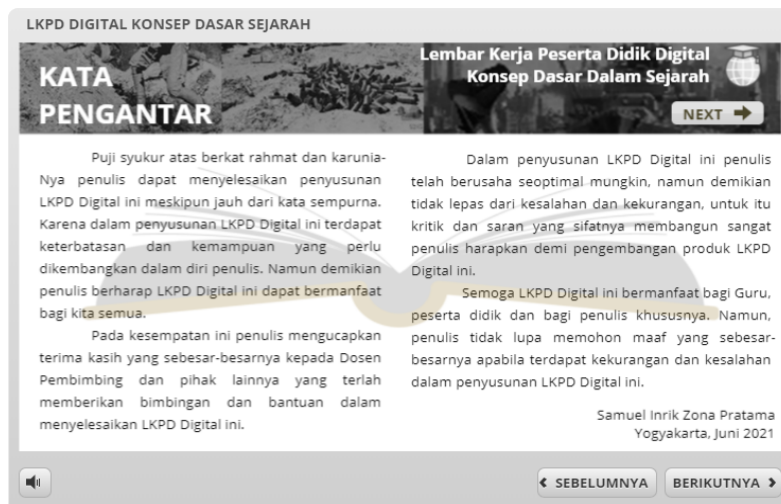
LKPD DIGITAL KONSEP DASAR SEJARAH

KATA PENGANTAR

Lembar Kerja Peserta Didik Digital
Konsep Dasar Dalam Sejarah

NEXT

Puji syukur atas berkat rahmat dan karunia-Nya penulis dapat menyelesaikan penyusunan LKPD Digital ini meskipun jauh dari kata sempurna. Karena dalam penyusunan LKPD Digital ini terdapat keterbatasan dan kemampuan yang perlu dikembangkan dalam diri penulis. Namun demikian penulis berharap LKPD Digital ini dapat bermanfaat bagi kita semua.

Pada kesempatan ini penulis mengucapkan terima kasih yang sebesar-besarnya kepada Dosen Pembimbing dan pihak lainnya yang terlah memberikan bimbingan dan bantuan dalam menyelesaikan LKPD Digital ini.

Dalam penyusunan LKPD Digital ini penulis telah berusaha seoptimal mungkin, namun demikian tidak lepas dari kesalahan dan kekurangan, untuk itu kritik dan saran yang sifatnya membangun sangat penulis harapkan demi pengembangan produk LKPD Digital ini.

Semoga LKPD Digital ini bermanfaat bagi Guru, peserta didik dan bagi penulis khususnya. Namun, penulis tidak lupa memohon maaf yang sebesar-besarnya apabila terdapat kekurangan dan kesalahan dalam penyusunan LKPD Digital ini.

Samuel Inrik Zona Pratama
Yogyakarta, Juni 2021

SEBELUMNYA

BERIKUTNYA